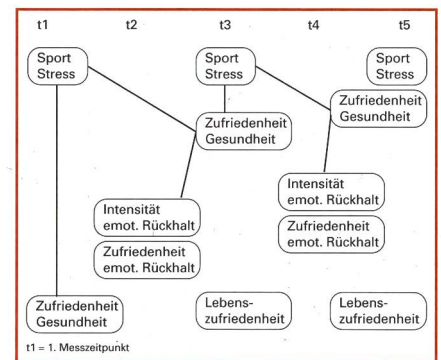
t1 t2 t3 t4 t5

Sport Stress

Sport Stress

Sport Stress

Zufriedenheit Gesundheit

Zufriedenheit Gesundheit

Intensität emot. Rückhalt

Intensität emot. Rückhalt

Zufriedenheit emot. Rückhalt

Zufriedenheit emot. Rückhalt

Zufriedenheit Gesundheit

Lebenszufriedenheit

Lebenszufriedenheit

t1 = 1. Messzeitpunkt